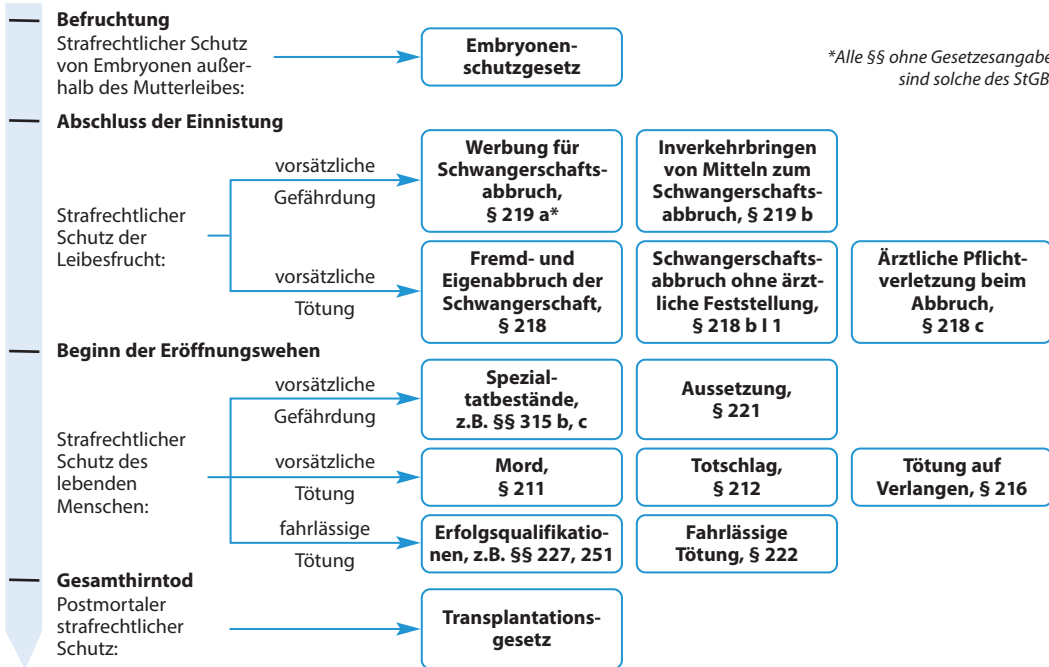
**Befruchtung**
Strafrechtlicher Schutz von Embryonen außerhalb des Mutterleibes:

Embryonenschutzgesetz

*Alle §§ ohne Gesetzesangabe sind solche des StGB

**Abschluss der Einnistung**

Strafrechtlicher Schutz der Leibesfrucht:

vorsätzliche Gefährdung

Werbung für Schwangerschaftsabbruch, § 219 a*

Inverkehrbringen von Mitteln zum Schwangerschaftsabbruch, § 219 b

vorsätzliche Tötung

Fremd- und Eigenabbruch der Schwangerschaft, § 218

Schwangerschaftsabbruch ohne ärztliche Feststellung, § 218 b I 1

Ärztliche Pflichtverletzung beim Abbruch, § 218 c

**Beginn der Eröffnungswehen**

Strafrechtlicher Schutz des lebenden Menschen:

vorsätzliche Gefährdung

Spezialtatbestände, z.B. §§ 315 b, c

Aussetzung, § 221

vorsätzliche Tötung

Mord, § 211

Totschlag, § 212

Tötung auf Verlangen, § 216

fahrlässige Tötung

Erfolgsqualifikationen, z.B. §§ 227, 251

Fahrlässige Tötung, § 222

**Gesamthirntod**
Postmortaler strafrechtlicher Schutz:

Transplantationsgesetz